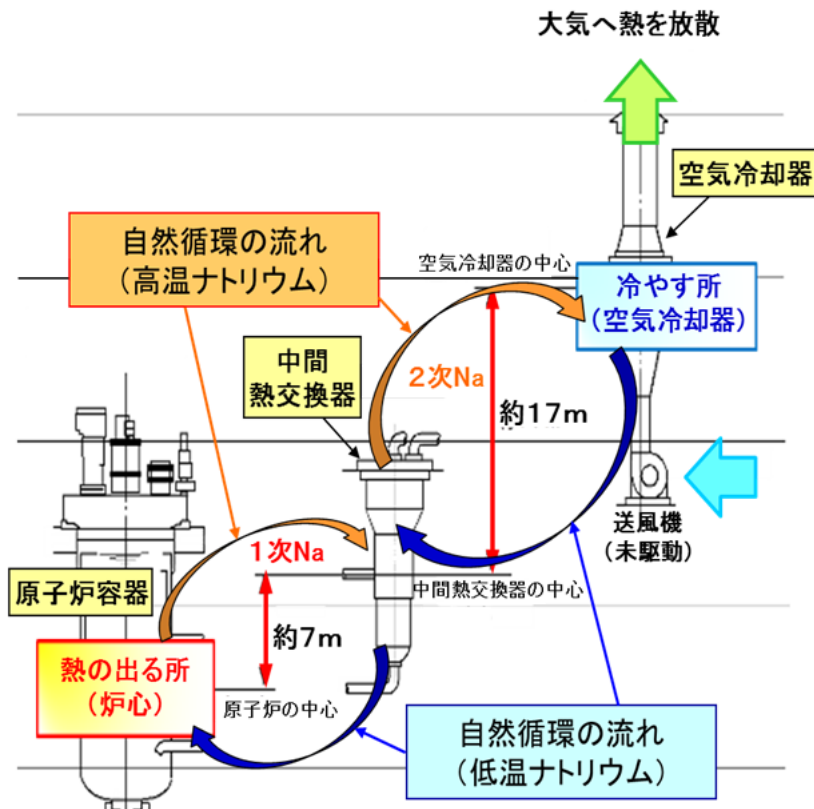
大気へ熱を放散

空気冷却器

自然循環の流れ
（高温ナトリウム）

空気冷却器の中心

冷やす所
（空気冷却器）

中間
熱交換器

2次Na

約17m

送風機
（未駆動）

1次Na

原子炉容器

中間熱交換器の中心

約7m

熱の出る所
（炉心）

原子炉の中心

自然循環の流れ
（低温ナトリウム）